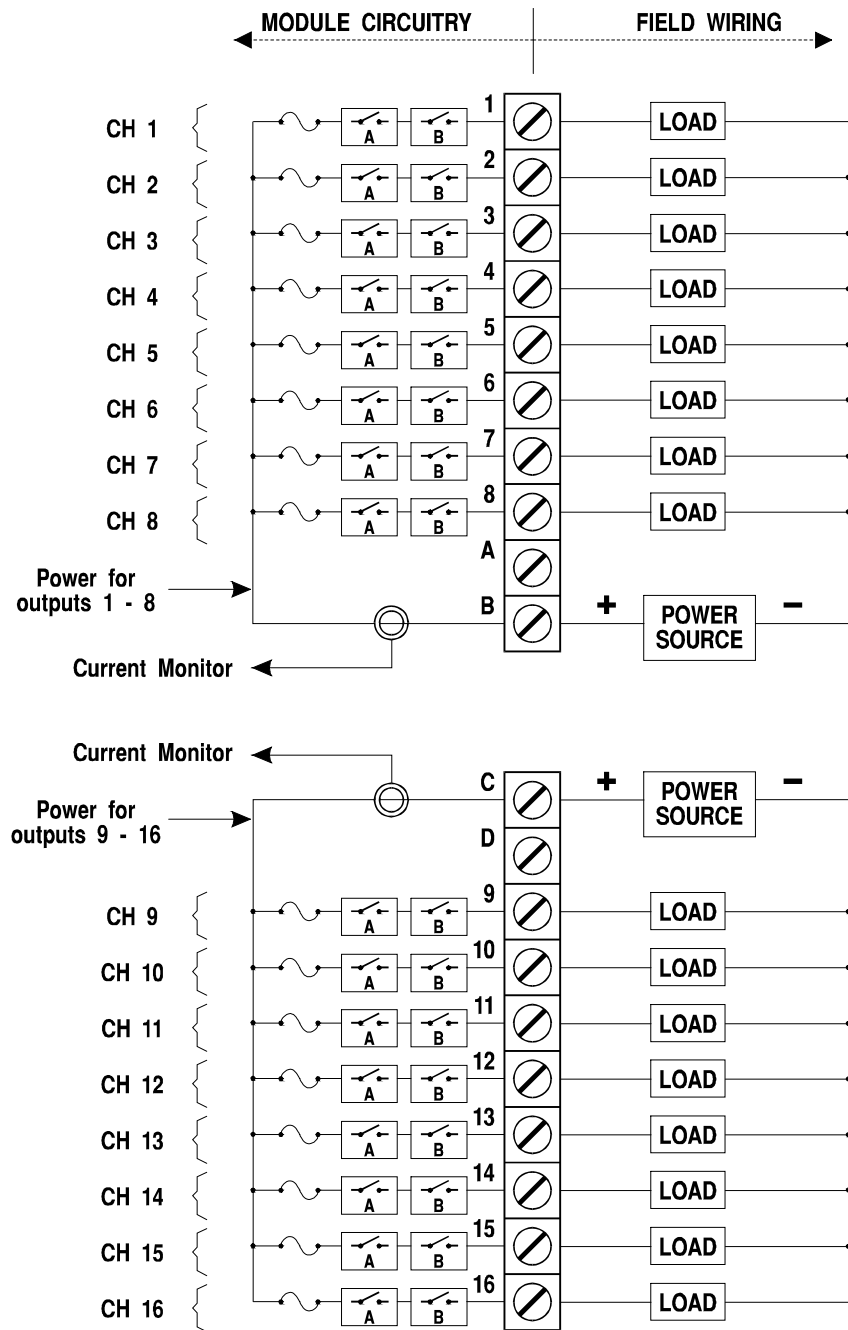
MODULE CIRCUITRY
FIELD WIRING

CH 1
A B
1
LOAD

CH 2
A B
2
LOAD

CH 3
A B
3
LOAD

CH 4
A B
4
LOAD

CH 5
A B
5
LOAD

CH 6
A B
6
LOAD

CH 7
A B
7
LOAD

CH 8
A B
8
LOAD

A

Power for outputs 1 - 8
B
+
POWER SOURCE
−

Current Monitor

Current Monitor
C
+
POWER SOURCE
−

Power for outputs 9 - 16
D

CH 9
A B
9
LOAD

CH 10
A B
10
LOAD

CH 11
A B
11
LOAD

CH 12
A B
12
LOAD

CH 13
A B
13
LOAD

CH 14
A B
14
LOAD

CH 15
A B
15
LOAD

CH 16
A B
16
LOAD